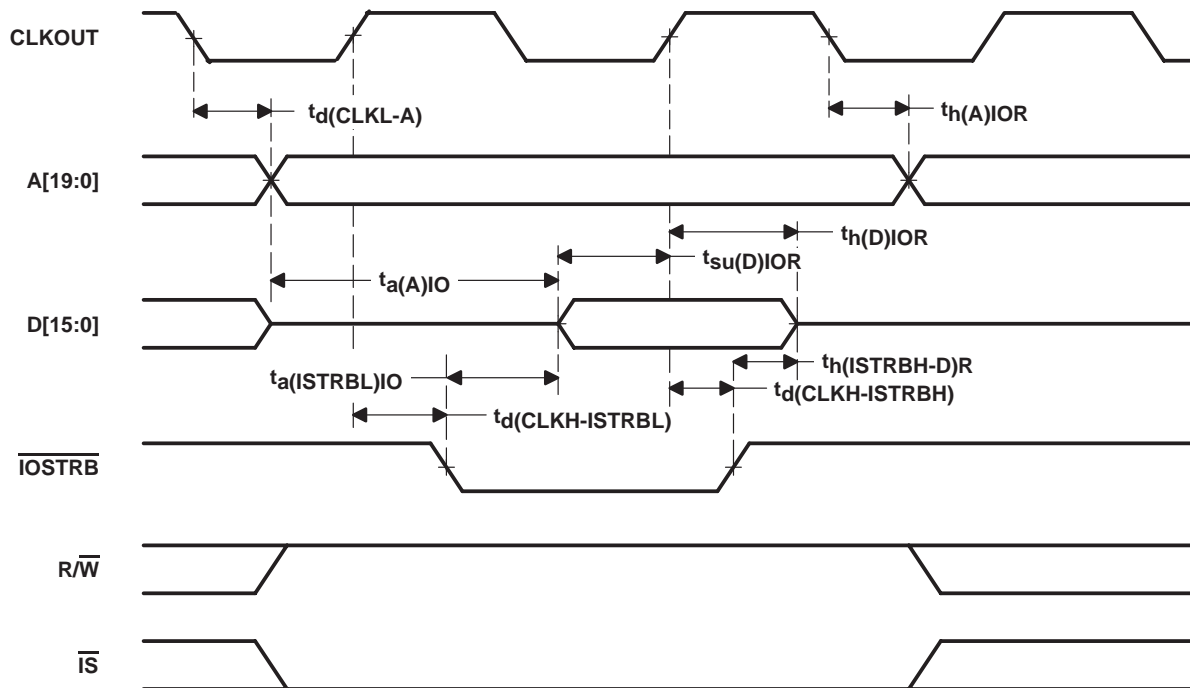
CLKOUT

$t_{d(CLKL-A)}$

$t_{h(A)IOR}$

A[19:0]

$t_{h(D)IOR}$

$t_{a(A)IO}$

$t_{su(D)IOR}$

D[15:0]

$t_{h(ISTRBH-D)R}$

$t_{a(ISTRBL)IO}$

$t_{d(CLKH-ISTRBH)}$

$t_{d(CLKH-ISTRBL)}$

$\overline{IOSTRB}$

R/$\overline{W}$

$\overline{IS}$